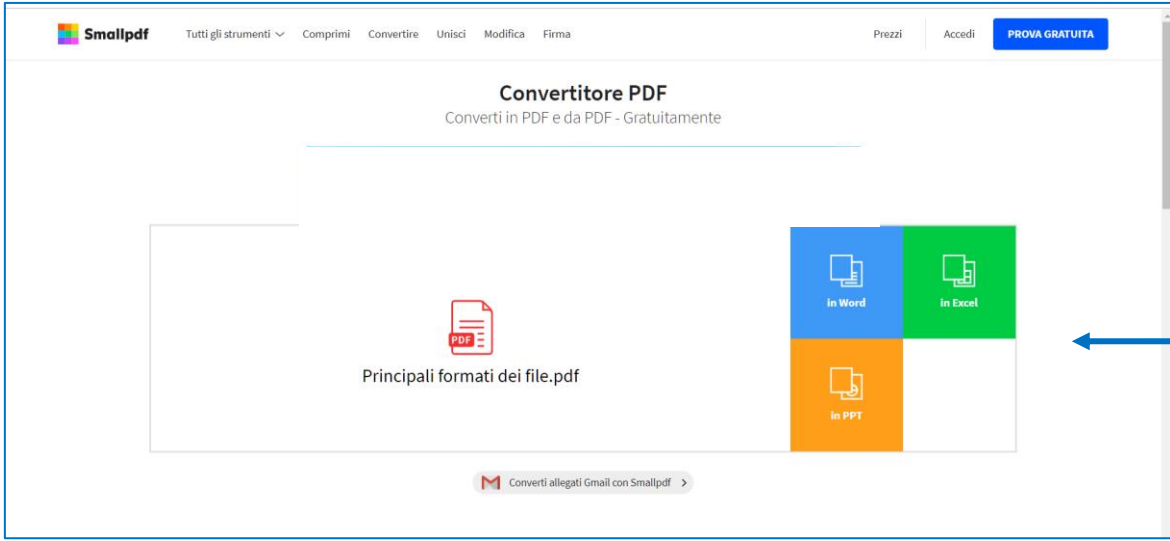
Smallpdf Tutti gli strumenti Comprimi Convertire Unisci Modifica Firma Prezzi Accedi PROVA GRATUITA

Convertitore PDF

Converti in PDF e da PDF - Gratuitamente

PDF

Principali formati dei file.pdf

in Word

in Excel

in PPT

Converti allegati Gmail con Smallpdf